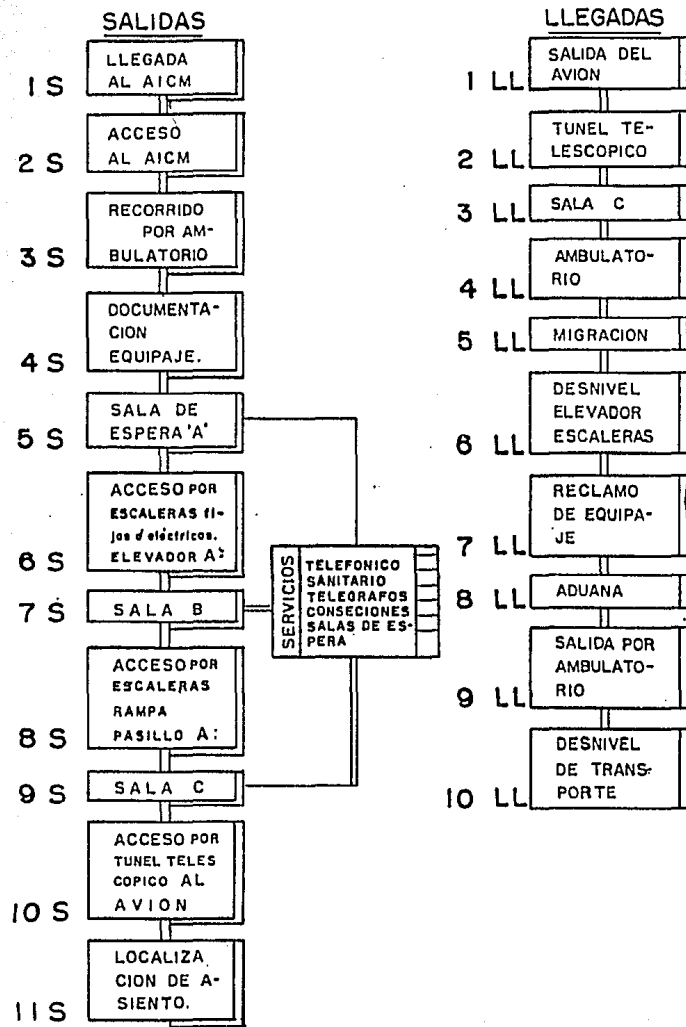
SALIDAS

1 S LLEGADA AL AICM

2 S ACCESO AL AICM

3 S RECORRIDO POR AMBULATORIO

4 S DOCUMENTACION EQUIPAJE.

5 S SALA DE ESPERA 'A'

6 S ACCESO POR ESCALERAS fijas y eléctricas. ELEVADOR A:

7 S SALA B

8 S ACCESO POR ESCALERAS RAMPA PASILLO A:

9 S SALA C

10 S ACCESO POR TUNEL TELESCOPICO AL AVION

11 S LOCALIZACION DE ASIENTO.

SERVICIOS
TELEFONICO
SANITARIO
TELEGRAFOS
CONSECIONES
SALAS DE ESPERA

LLEGADAS

1 LL SALIDA DEL AVION

2 LL TUNEL TELESCOPICO

3 LL SALA C

4 LL AMBULATORIO

5 LL MIGRACION

6 LL DESNIVEL ELEVADOR ESCALERAS

7 LL RECLAMO DE EQUIPAJE

8 LL ADUANA

9 LL SALIDA POR AMBULATORIO

10 LL DESNIVEL DE TRANSPORTE